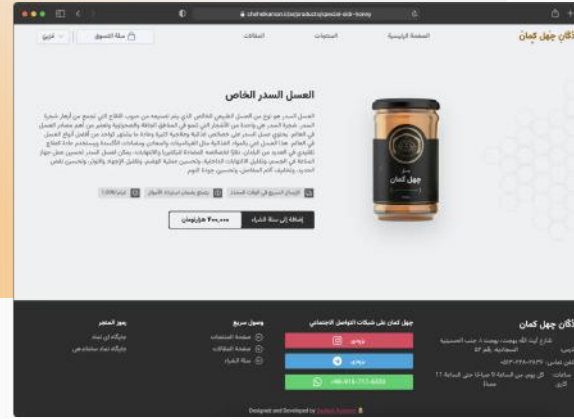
chehelkaman.ir/products/special-sidr-honey

دکان چهل کمان
الصفحة الرئيسية
المنتجات
المقالات
سلة التسوق
عربي

العسل السدر الخاص

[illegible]

الإرسال السريع في الوقت المحدد
يمكنكم إرجاع المنتج خلال سبعة أيام
ضمان الجودة

إضافة إلى سلة الشراء
۲۰۰,۰۰۰ هزارتومان

چهل کمان

دکان چهل کمان
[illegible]

چهل کمان على شبكات التواصل الاجتماعي
انستغرام
تلغرام
+98-915-717-6433

وصول سريع
صفحة المنتجات
صفحة المقالات
سلة الشراء

رموز المتجر
جايگاه اي نماد
جايگاه نماد ساماندهي

Designed and Developed by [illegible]